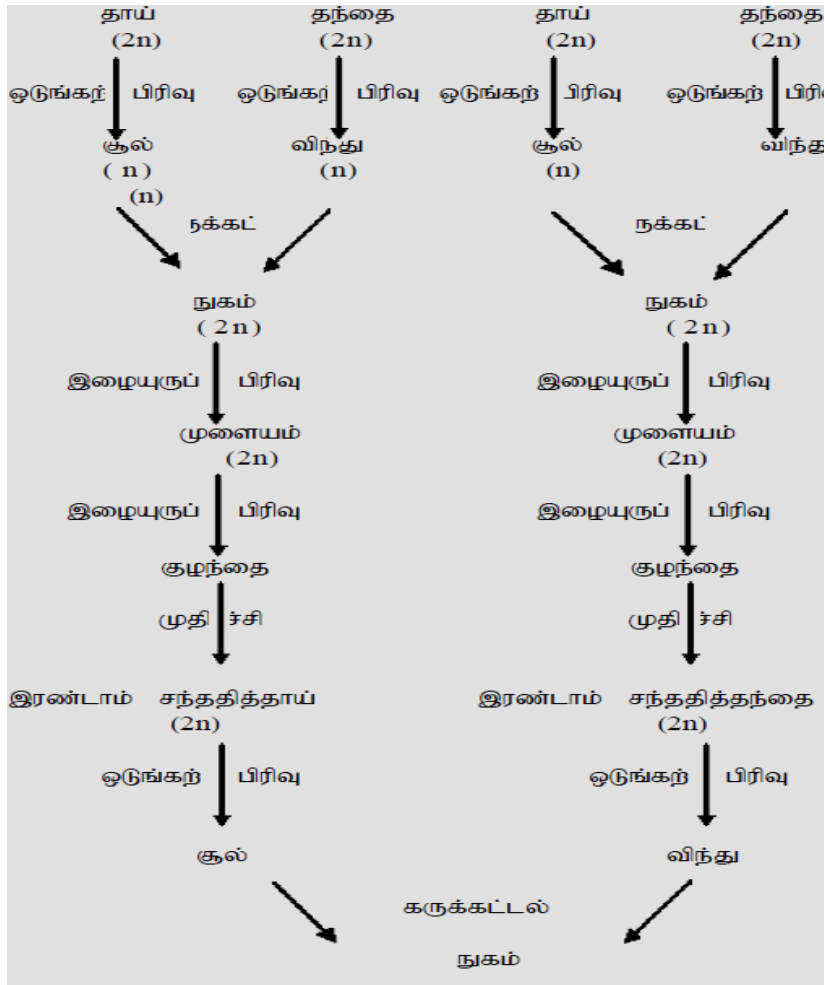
தாய் (2n)

ஒடுங்கற் பிரிவு

சூல் ( n ) (n)

தந்தை (2n)

ஒடுங்கற் பிரிவு

விநது (n)

நக்கட்

நுகம் ( 2n )

இழையுருப் பிரிவு

முளையம் (2n)

இழையுருப் பிரிவு

குழந்தை

முதி ச்சி

இரண்டாம் சந்ததித்தாய் (2n)

ஒடுங்கற் பிரிவு

சூல்

தாய் (2n)

ஒடுங்கற் பிரிவு

சூல் (n)

தந்தை (2n)

ஒடுங்கற் பிரி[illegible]

விந்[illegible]

நக்கட்

நுகம் ( 2n )

இழையுருப் பிரிவு

முளையம் (2n)

இழையுருப் பிரிவு

குழந்தை

முதி ச்சி

இரண்டாம் சந்ததித்தந்தை (2n)

ஒடுங்கற் பிரிவு

விந்து

கருக்கட்டல்

நுகம்